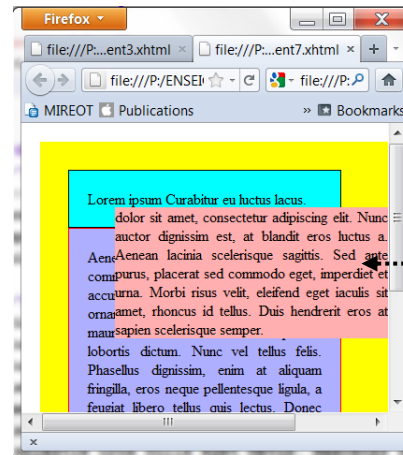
Firefox

file:///P:...ent3.xhtml ×

file:///P:...ent7.xhtml ×

+

file:///P:/ENSEI

file:///P:

MIREOT

Publications

Bookmarks

Lorem ipsum Curabitur eu luctus lacus.

dolor sit amet, consectetur adipiscing elit. Nunc auctor dignissim est, at blandit eros luctus a. Aenean lacinia scelerisque sagittis. Sed ante purus, placerat sed commodo eget, imperdiet et urna. Morbi risus velit, eleifend eget iaculis sit amet, rhoncus id tellus. Duis hendrerit eros at sapien scelerisque semper.

Aene comm accu orna maur lobortis dictum. Nunc vel tellus felis. Phasellus dignissim, enim at aliquam fringilla, eros neque pellentesque ligula, a feugiat libero tellus quis lectus. Donec

×